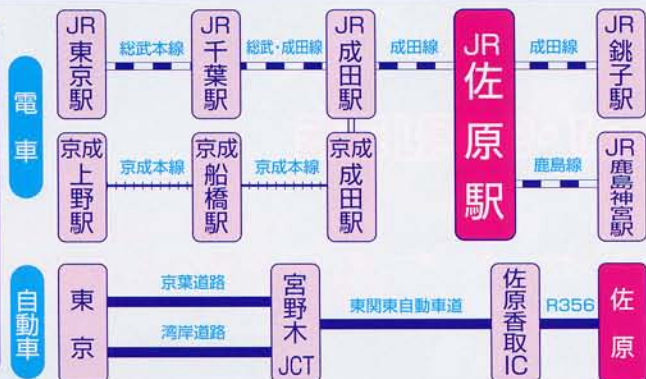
電車

JR東京駅
総武本線
JR千葉駅
総武・成田線
JR成田駅
成田線
JR佐原駅
成田線
JR銚子駅

京成上野駅
京成本線
京成船橋駅
京成本線
京成成田駅
鹿島線
JR鹿島神宮駅

自動車

東京
京葉道路
湾岸道路
宮野木JCT
東関東自動車道
佐原香取IC
R356
佐原